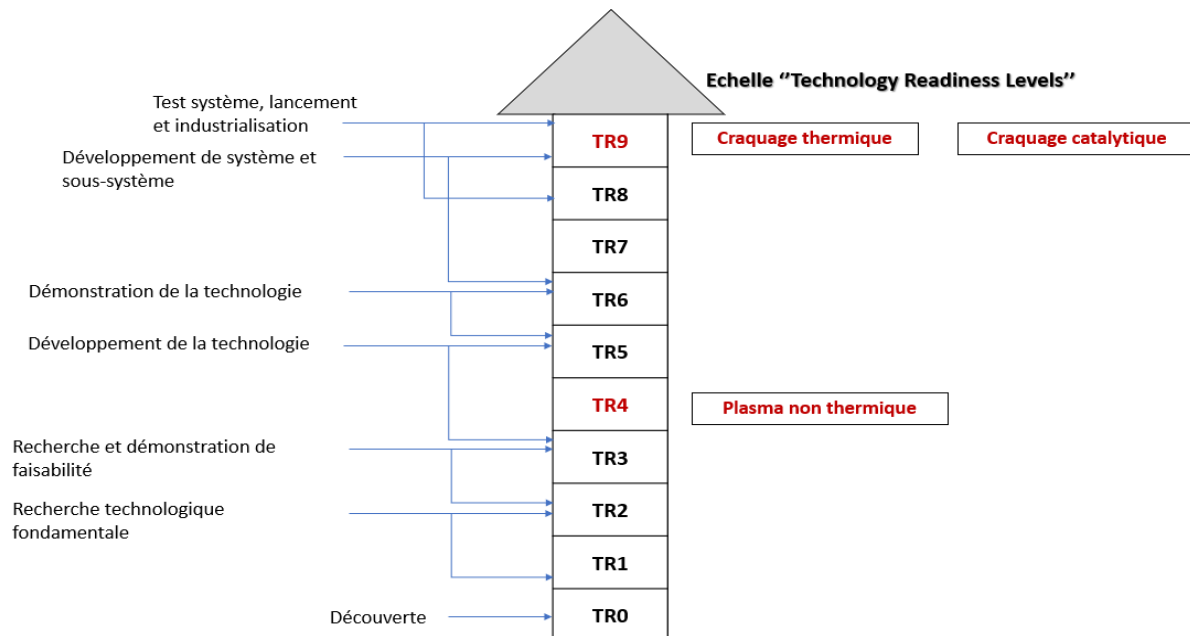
Echelle ''Technology Readiness Levels''

Test système, lancement et industrialisation

TR9

Craquage thermique

Craquage catalytique

Développement de système et sous-système

TR8

TR7

Démonstration de la technologie

TR6

Développement de la technologie

TR5

TR4

Plasma non thermique

Recherche et démonstration de faisabilité

TR3

Recherche technologique fondamentale

TR2

TR1

Découverte

TR0